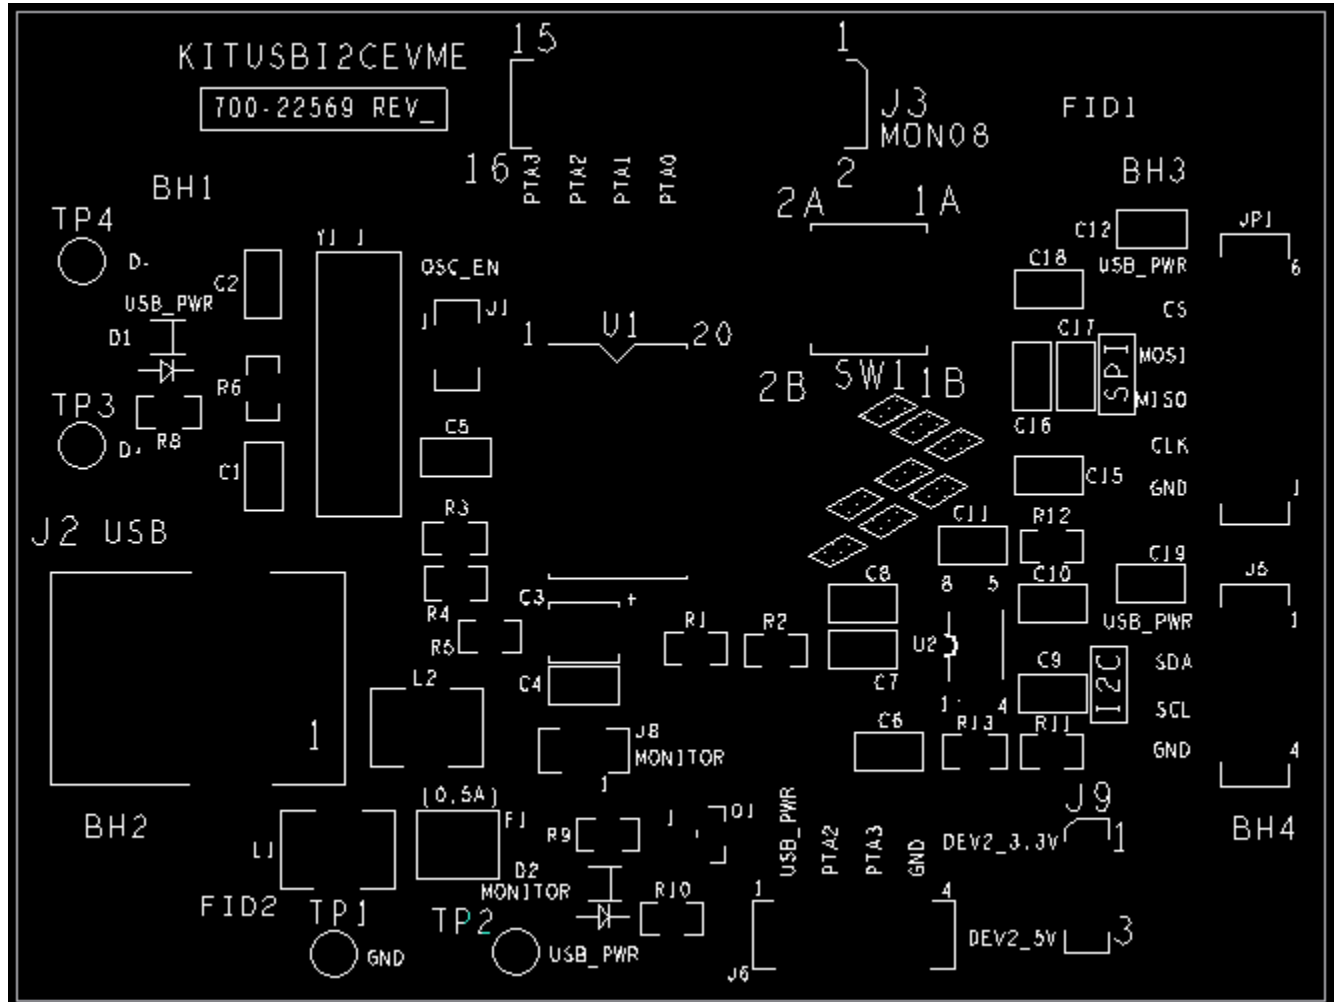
KITUSBI2CEVME
700-22569 REV_
15
16
PTA3 PTA2 PTA1 PTA0
1
J3
MON08
2
FID1
BH3
BH1
TP4
D-
USB_PWR
C2
D1
TP3
R6
R8
D+
C1
Y1
OSC_EN
J1
J1
C5
2A
1A
1
U1
20
2B
SW1
1B
C12
USB_PWR
JP1
6
C18
CS
C17
MOSI
SPI
MISO
C16
CLK
C15
GND
1
J2 USB
R3
R4
C3
+
R5
R1
R2
C4
C11
R12
8
5
C8
C10
C19
USB_PWR
J5
1
U2
C7
SDA
C9
I2C
SCL
1
4
C6
R13
R11
GND
4
L2
1
J8
MONITOR
1
BH2
(0.5A)
F1
R9
D1
1
L1
D2
MONITOR
FID2
TP1
GND
TP2
USB_PWR
R10
USB_PWR
PTA2
PTA3
GND
1
4
J6
J9
DEV2_3.3V
1
BH4
DEV2_5V
3